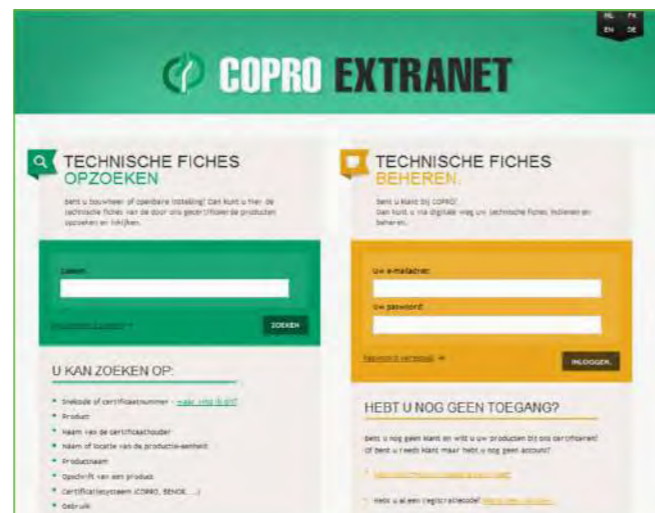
NL FR
EN DE

COPRO EXTRANET

TECHNISCHE FICHES OPZOEKEN

Bent u bouwheer of openbare instelling? Dan kunt u hier de technische fiches van de door ons gecertificeerde producten opzoeken en inkijken.

Zoeken

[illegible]

ZOEKEN

U KAN ZOEKEN OP:

Snelcode of certificaatnummer - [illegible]
Product
Naam van de certificaathouder
Naam of locatie van de productie-eenheid
Productnaam
Opschrift van een product
Certificatiesysteem (COPRO, BENOR, ...)
Gebruik

TECHNISCHE FICHES BEHEREN.

Bent u klant bij COPRO?
Dan kunt u via digitale weg uw technische fiches indienen en beheren.

Uw e-mailadres:

Uw paswoord:

Paswoord vergeten?

INLOGGEN

HEBT U NOG GEEN TOEGANG?

Bent u nog geen klant en wilt u uw producten bij ons certificeren? Of bent u reeds klant maar hebt u nog geen account?

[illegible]

Hebt u al een registratiecode? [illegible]